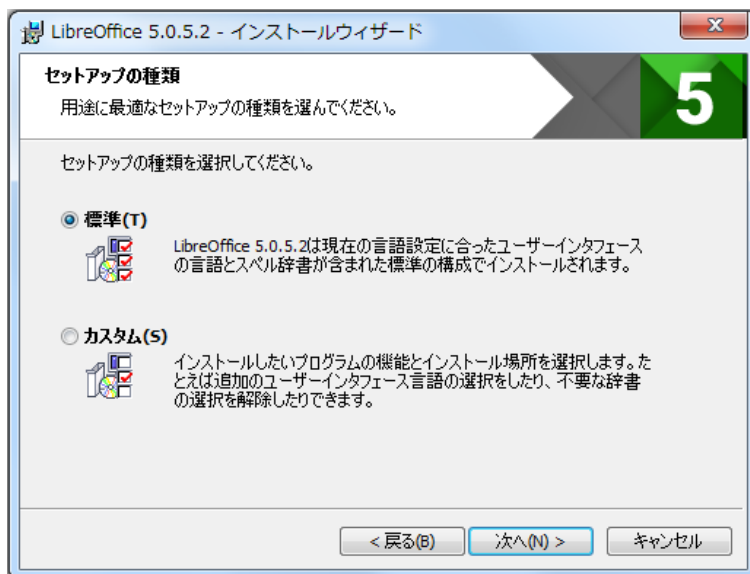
LibreOffice 5.0.5.2 - インストールウィザード

セットアップの種類

用途に最適なセットアップの種類を選んでください。

5

セットアップの種類を選択してください。

標準(T)

LibreOffice 5.0.5.2は現在の言語設定に合ったユーザーインタフェースの言語とスペル辞書が含まれた標準の構成でインストールされます。

カスタム(S)

インストールしたいプログラムの機能とインストール場所を選択します。たとえば追加のユーザーインタフェース言語の選択をしたり、不要な辞書の選択を解除したりできます。

< 戻る(B)

次へ(N) >

キャンセル